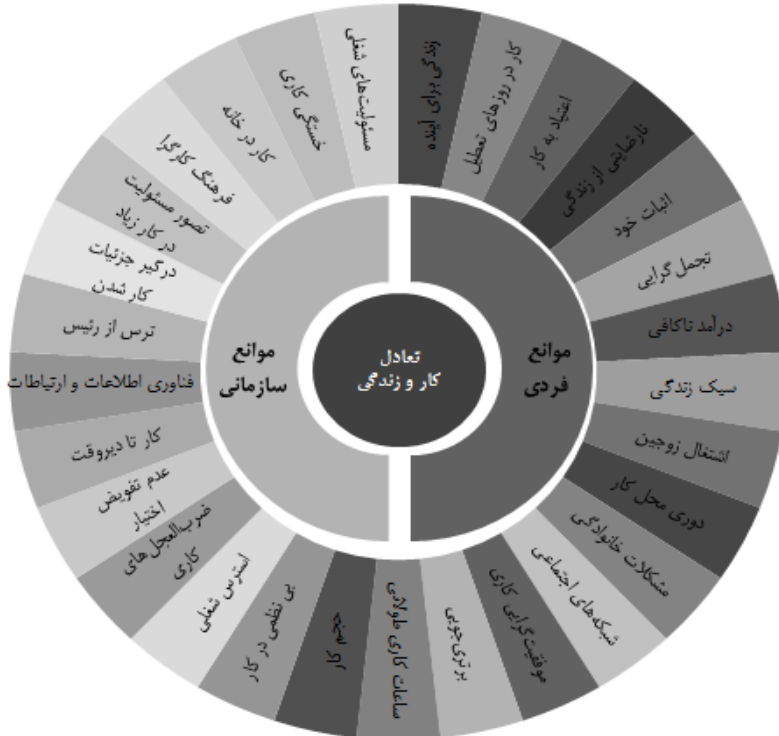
تعادل
کار و زندگی

موانع
فردی

موانع
سازمانی

زندگی برای آینده
کار در روزهای تعطیل
اعتیاد به کار
نارضایتی از زندگی
اثبات خود
تجمل گرایی
درآمد ناکافی
سبک زندگی
اشتغال زوجین
دوری محل کار
مشکلات خانوادگی
شبکه‌های اجتماعی
موفقیت‌گرایی کاری
برتری‌جویی
ساعات کاری طولانی
حجم کار
بی نظمی در کار
استرس شغلی
ضرب‌العجل‌های کاری
عدم تفویض اختیار
کار تا دیروقت
فناوری اطلاعات و ارتباطات
ترس از رئیس
درگیر جزئیات کار شدن
تصور مسئولیت در کار زیاد
فرهنگ کارگرا
کار در خانه
خستگی کاری
مسئولیت‌های شغلی